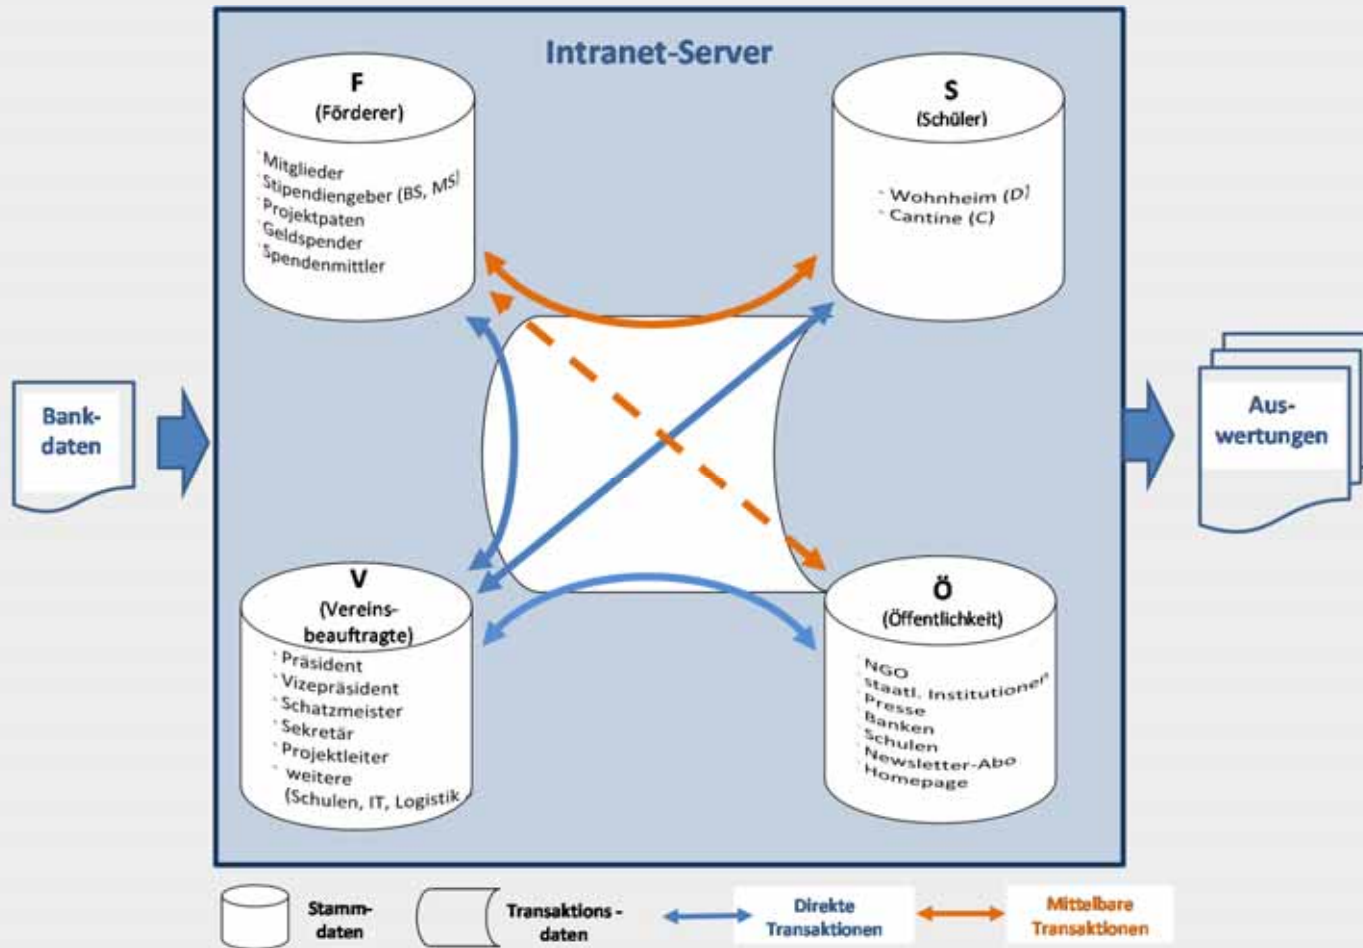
Intranet-Server

F
(Förderer)
Mitglieder
Stipendiengeber (BS, MS)
Projektpaten
Geldspender
Spendenmittler

S
(Schüler)
Wohnheim (D)
Cantine (C)

Bankdaten

Auswertungen

V
(Vereinsbeauftragte)
Präsident
Vizepräsident
Schatzmeister
Sekretär
Projektleiter
weitere (Schulen, IT, Logistik

Ö
(Öffentlichkeit)
NGO
staatl. Institutionen
Presse
Banken
Schulen
Newsletter-Abo
Homepage

Stammdaten

Transaktions - daten

Direkte Transaktionen

Mittelbare Transaktionen